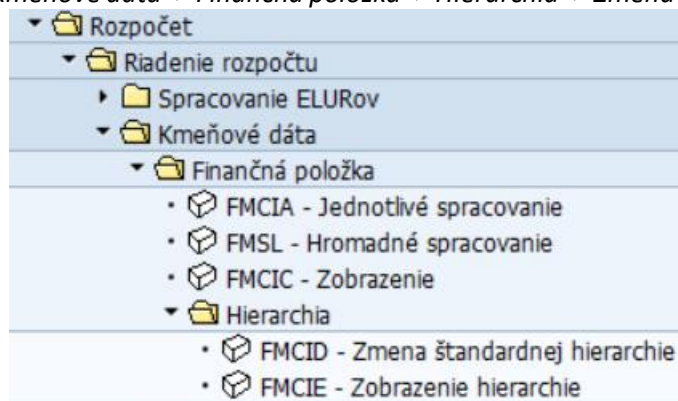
Kmeňové dáta → Finančná položka → Hierarchia → Zmena

Rozpočet
Riadenie rozpočtu
Spracovanie ELURov
Kmeňové dáta
Finančná položka
FMCIA - Jednotlivé spracovanie
FMSL - Hromadné spracovanie
FMCIC - Zobrazenie
Hierarchia
FMCID - Zmena štandardnej hierarchie
FMCIE - Zobrazenie hierarchie